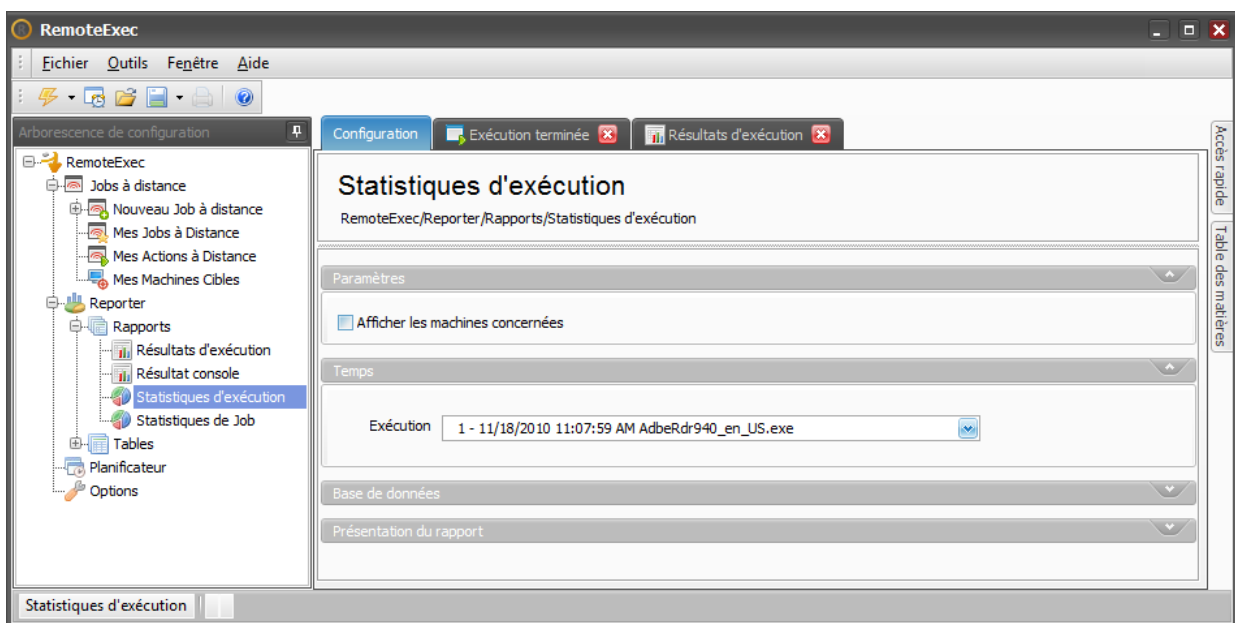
RemoteExec

Fichier Outils Fenêtre Aide

Arborescence de configuration

RemoteExec
Jobs à distance
Nouveau Job à distance
Mes Jobs à Distance
Mes Actions à Distance
Mes Machines Cibles
Reporter
Rapports
Résultats d'exécution
Résultat console
Statistiques d'exécution
Statistiques de Job
Tables
Planificateur
Options

Configuration | Exécution terminée | Résultats d'exécution

Statistiques d'exécution
RemoteExec/Reporter/Rapports/Statistiques d'exécution

Paramètres
Afficher les machines concernées

Temps
Exécution 1 - 11/18/2010 11:07:59 AM AdbeRdr940_en_US.exe

Base de données

Présentation du rapport

Accès rapide
Table des matières

Statistiques d'exécution